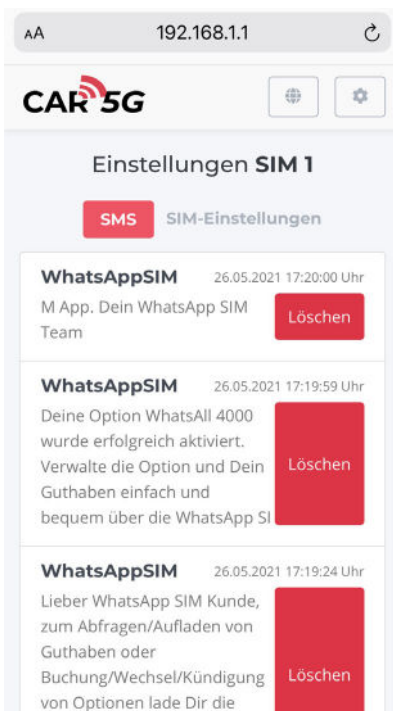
AA 192.168.1.1

CAR 5G

Einstellungen **SIM 1**

SMS SIM-Einstellungen

**WhatsAppSIM** 26.05.2021 17:20:00 Uhr
M App. Dein WhatsApp SIM Team
Löschen

**WhatsAppSIM** 26.05.2021 17:19:59 Uhr
Deine Option WhatsAll 4000 wurde erfolgreich aktiviert. Verwalte die Option und Dein Guthaben einfach und bequem über die WhatsApp SI
Löschen

**WhatsAppSIM** 26.05.2021 17:19:24 Uhr
Lieber WhatsApp SIM Kunde, zum Abfragen/Aufladen von Guthaben oder Buchung/Wechsel/Kündigung von Optionen lade Dir die
Löschen